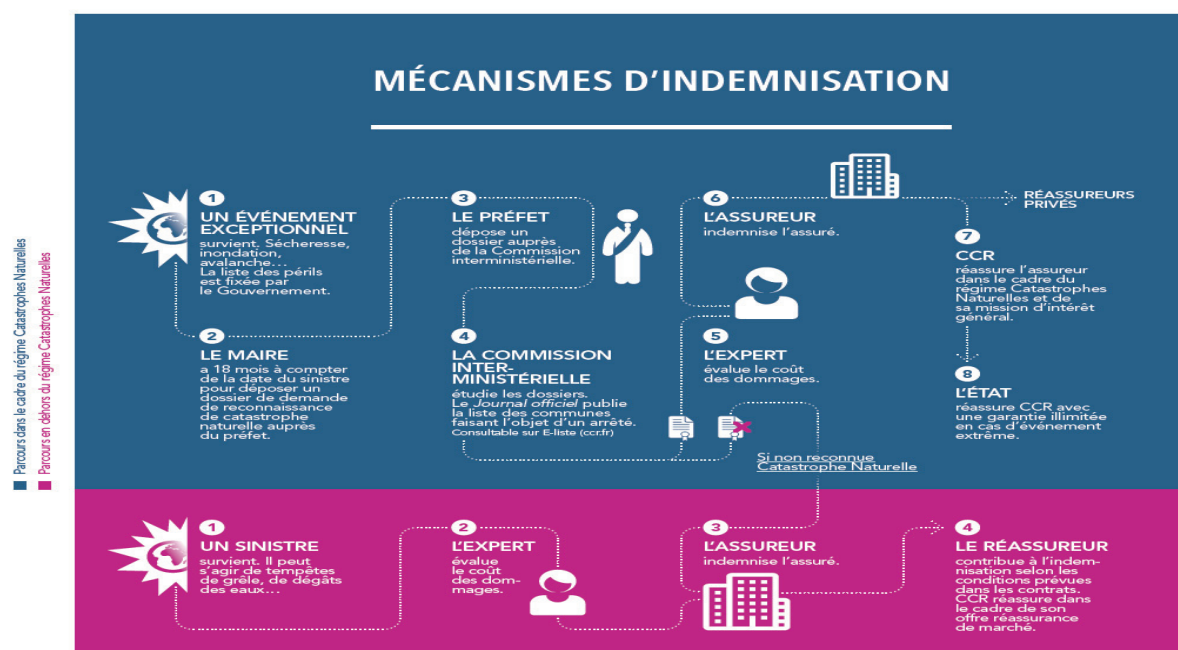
Parcours dans le cadre du régime Catastrophes Naturelles

Parcours en dehors du régime Catastrophes Naturelles

MÉCANISMES D'INDEMNISATION

1
UN ÉVÉNEMENT EXCEPTIONNEL
survient. Sécheresse, inondation, avalanche… La liste des périls est fixée par le Gouvernement.

2
LE MAIRE
a 18 mois à compter de la date du sinistre pour déposer un dossier de demande de reconnaissance de catastrophe naturelle auprès du préfet.

3
LE PRÉFET
dépose un dossier auprès de la Commission interministérielle.

4
LA COMMISSION INTER-MINISTÉRIELLE
étudie les dossiers. Le *Journal officiel* publie la liste des communes faisant l'objet d'un arrêté. Consultable sur E-liste (ccr.fr)

5
L'EXPERT
évalue le coût des dommages.

6
L'ASSUREUR
indemnise l'assuré.

RÉASSUREURS PRIVÉS

7
CCR
réassure l'assureur dans le cadre du régime Catastrophes Naturelles et de sa mission d'intérêt général.

8
L'ÉTAT
réassure CCR avec une garantie illimitée en cas d'événement extrême.

Si non reconnue Catastrophe Naturelle

1
UN SINISTRE
survient. Il peut s'agir de tempêtes de grêle, de dégâts des eaux…

2
L'EXPERT
évalue le coût des dommages.

3
L'ASSUREUR
indemnise l'assuré.

4
LE RÉASSUREUR
contribue à l'indemnisation selon les conditions prévues dans les contrats. CCR réassure dans le cadre de son offre réassurance de marché.